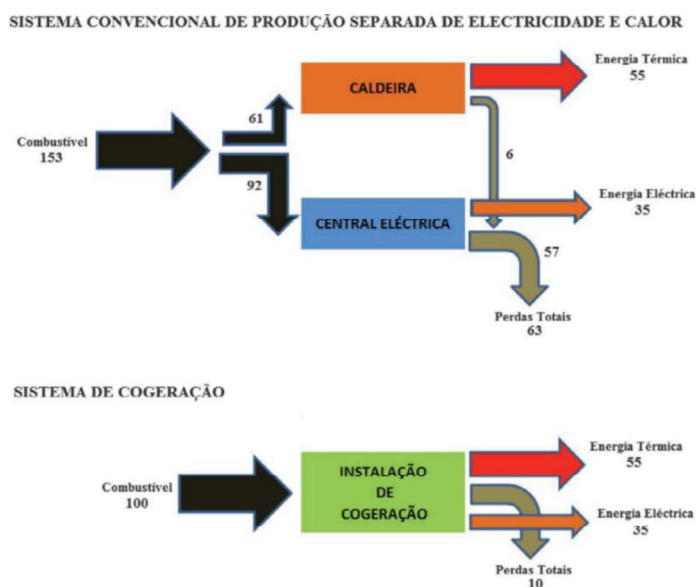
SISTEMA CONVENCIONAL DE PRODUÇÃO SEPARADA DE ELECTRICIDADE E CALOR

Combustível
153

61

92

CALDEIRA

CENTRAL ELÉCTRICA

6

57

Energia Térmica
55

Energia Eléctrica
35

Perdas Totais
63

SISTEMA DE COGERAÇÃO

Combustível
100

INSTALAÇÃO
DE
COGERAÇÃO

Energia Térmica
55

Energia Eléctrica
35

Perdas Totais
10